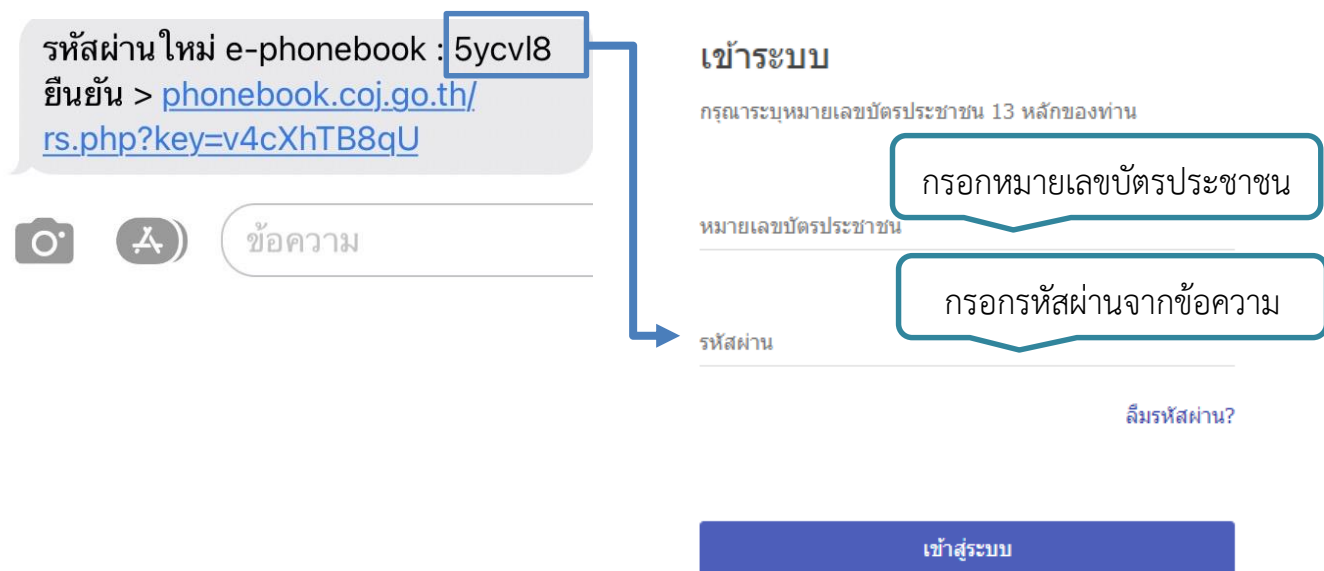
รหัสผ่านใหม่ e-phonebook : 5ycvl8
ยืนยัน > phonebook.coj.go.th/rs.php?key=v4cXhTB8qU

ข้อความ

เข้าระบบ

กรุณาระบุหมายเลขบัตรประชาชน 13 หลักของท่าน

กรอกหมายเลขบัตรประชาชน

หมายเลขบัตรประชาชน

กรอกรหัสผ่านจากข้อความ

รหัสผ่าน

ลืมรหัสผ่าน?

เข้าสู่ระบบ